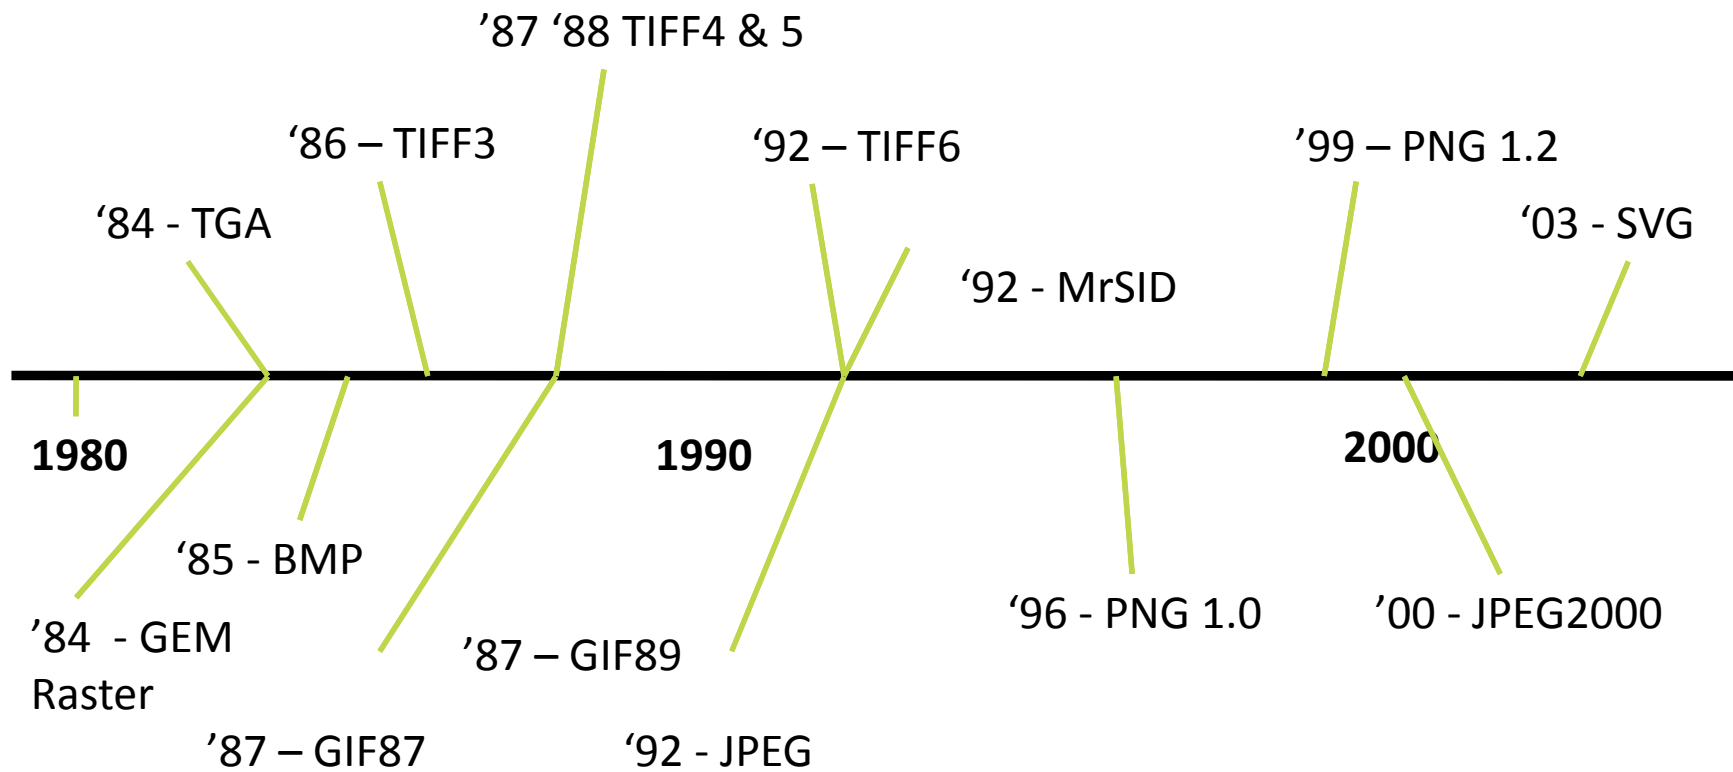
’87 ‘88 TIFF4 & 5

‘86 – TIFF3

‘92 – TIFF6

’99 – PNG 1.2

‘84 - TGA

‘03 - SVG

‘92 - MrSID

1980

1990

2000

‘85 - BMP

’84 - GEM Raster

’87 – GIF89

‘96 - PNG 1.0

’00 - JPEG2000

’87 – GIF87

‘92 - JPEG